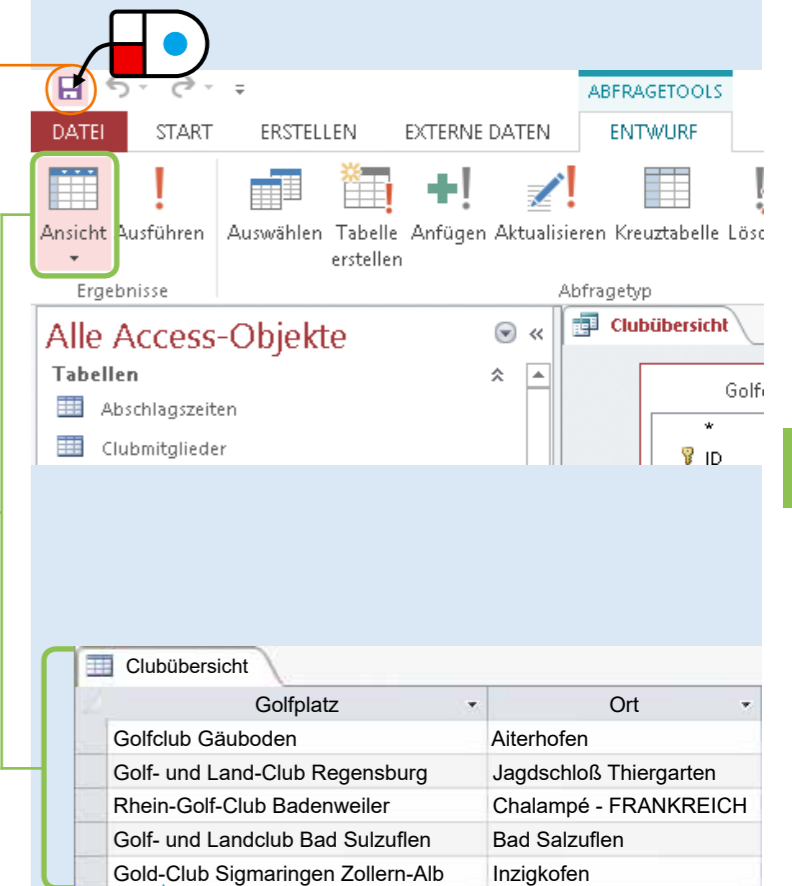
ABFRAGETOOLS

DATEI START ERSTELLEN EXTERNE DATEN ENTWURF

Ansicht Ausführen Auswählen Tabelle erstellen Anfügen Aktualisieren Kreuztabelle Lösc

Ergebnisse Abfragetyp

Alle Access-Objekte

Tabellen

Abschlagszeiten

Clubmitglieder

Clubübersicht

Golf

*

ID

Clubübersicht

| Golfplatz | Ort |
|---|---|
| Golfclub Gäuboden | Aiterhofen |
| Golf- und Land-Club Regensburg | Jagdschloß Thiergarten |
| Rhein-Golf-Club Badenweiler | Chalampé - FRANKREICH |
| Golf- und Landclub Bad Sulzuflen | Bad Salzuflen |
| Gold-Club Sigmaringen Zollern-Alb | Inzigkofen |